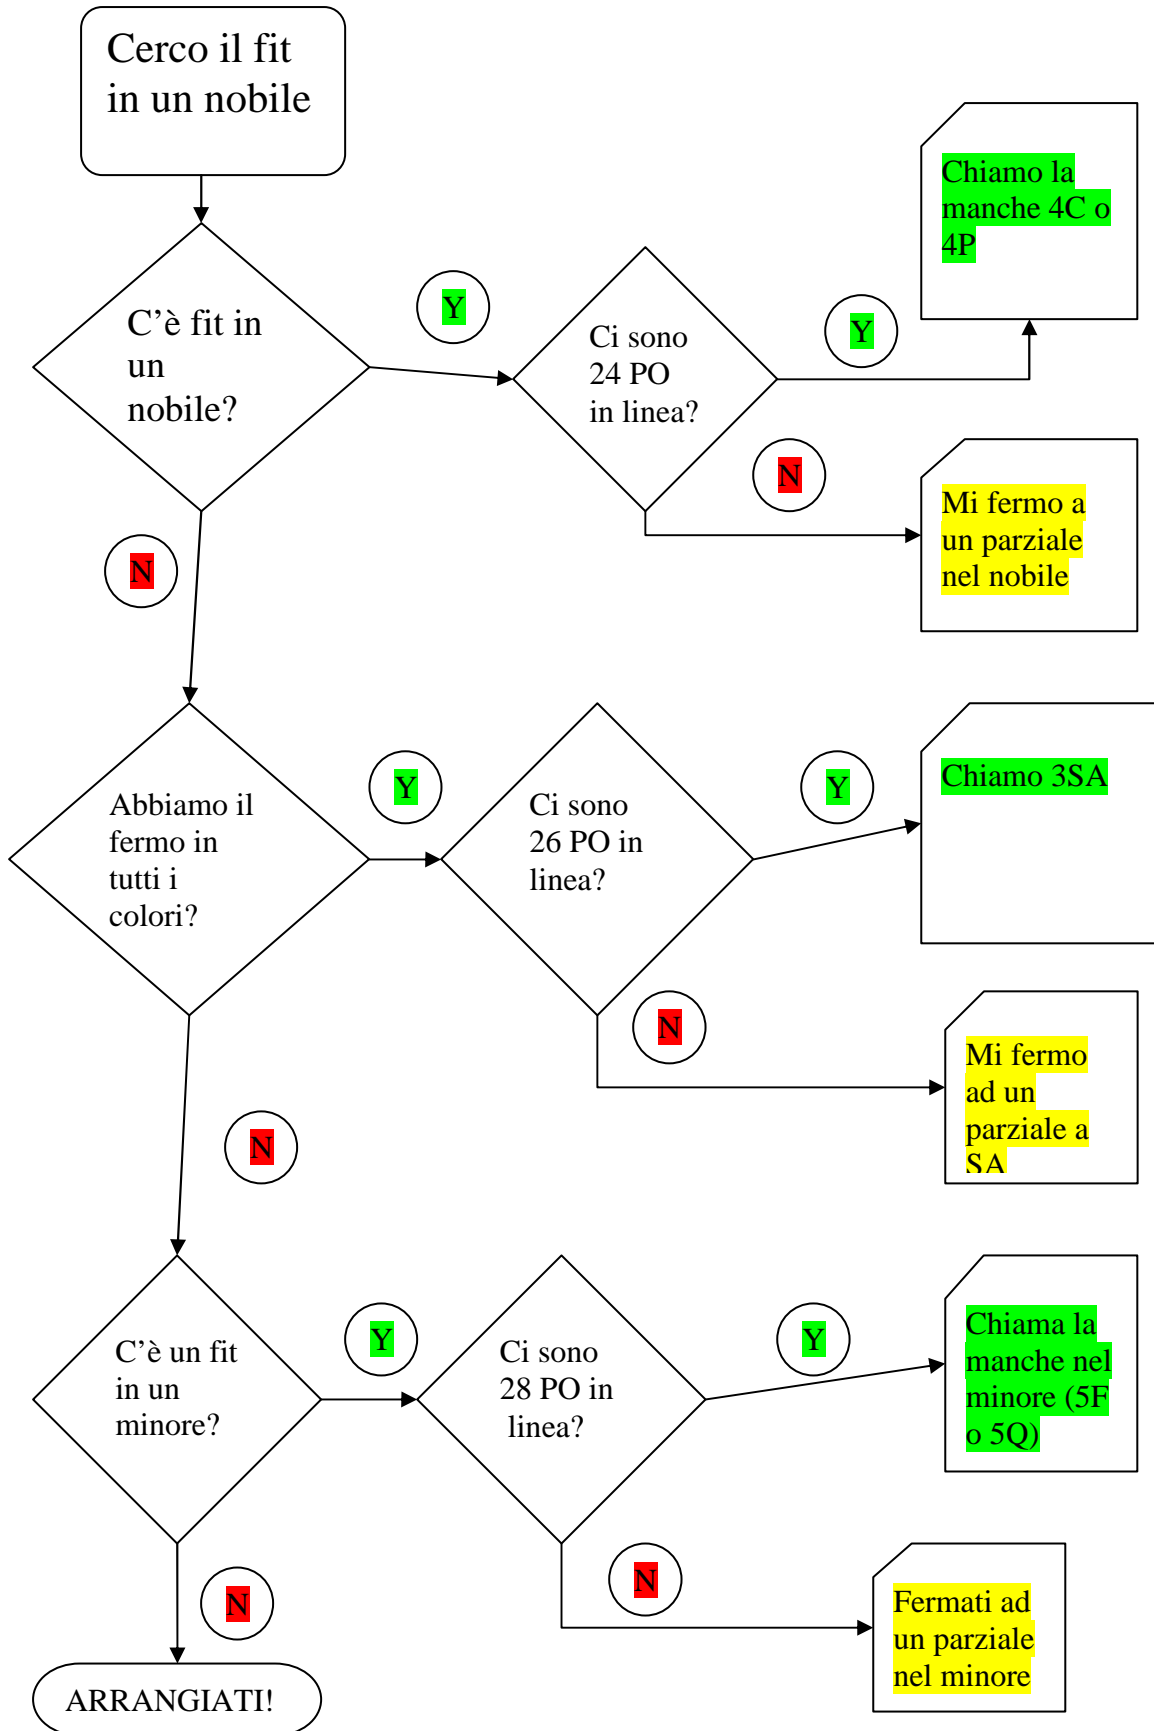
Cerco il fit in un nobile

C’è fit in un nobile?

Y

Ci sono 24 PO in linea?

Y

Chiamo la manche 4C o 4P

N

Mi fermo a un parziale nel nobile

N

Abbiamo il fermo in tutti i colori?

Y

Ci sono 26 PO in linea?

Y

Chiamo 3SA

N

Mi fermo ad un parziale a SA

N

C’è un fit in un minore?

Y

Ci sono 28 PO in linea?

Y

Chiama la manche nel minore (5F o 5Q)

N

Fermati ad un parziale nel minore

N

ARRANGIATI!